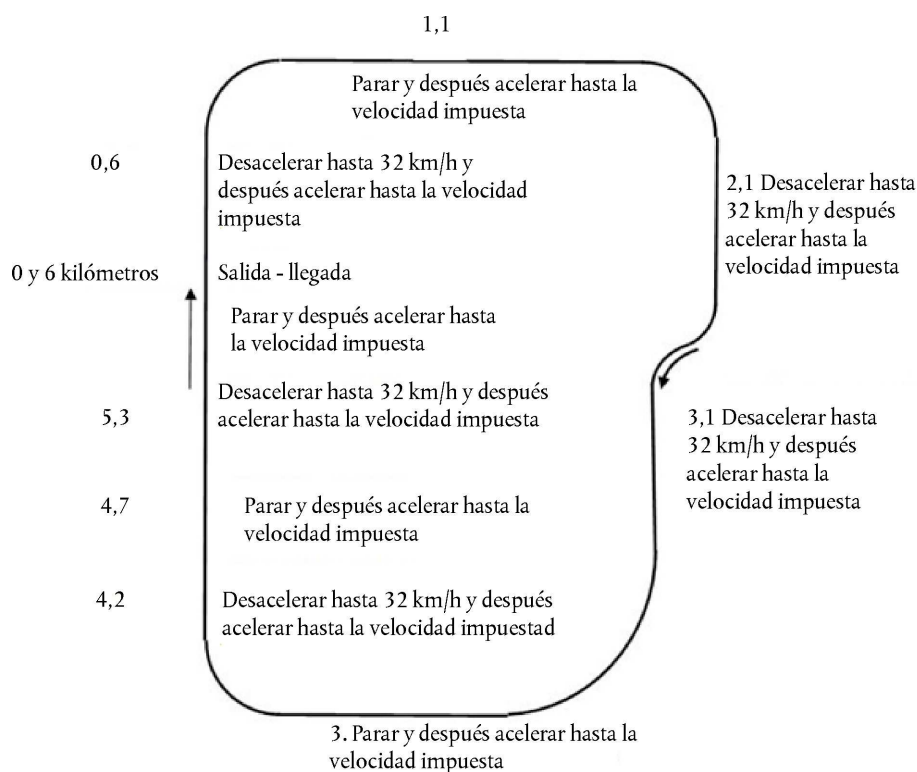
1,1

Parar y después acelerar hasta la velocidad impuesta

0,6

Desacelerar hasta 32 km/h y después acelerar hasta la velocidad impuesta

2,1 Desacelerar hasta 32 km/h y después acelerar hasta la velocidad impuesta

0 y 6 kilómetros

Salida - llegada

Parar y después acelerar hasta la velocidad impuesta

5,3

Desacelerar hasta 32 km/h y después acelerar hasta la velocidad impuesta

3,1 Desacelerar hasta 32 km/h y después acelerar hasta la velocidad impuesta

4,7

Parar y después acelerar hasta la velocidad impuesta

4,2

Desacelerar hasta 32 km/h y después acelerar hasta la velocidad impuestad

3. Parar y después acelerar hasta la velocidad impuesta